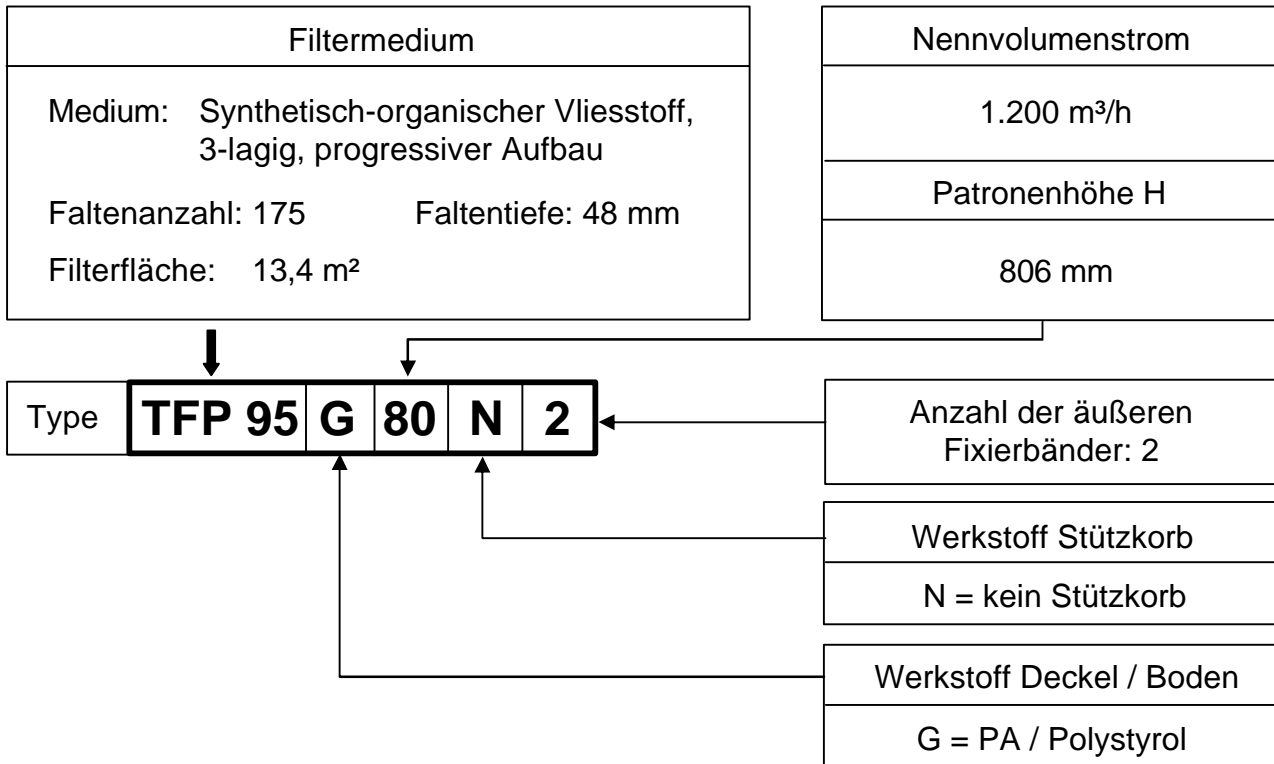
Filtermedium

Medium: Synthetisch-organischer Vliesstoff, 3-lagig, progressiver Aufbau

Faltenanzahl: 175 Faltentiefe: 48 mm

Filterfläche: 13,4 m²

Nennvolumenstrom

1.200 m³/h

Patronenhöhe H

806 mm

| Type | TFP 95 | G | 80 | N | 2 |
|---|---|---|---|---|---|

Anzahl der äußeren Fixierbänder: 2

Werkstoff Stützkorb

N = kein Stützkorb

Werkstoff Deckel / Boden

G = PA / Polystyrol